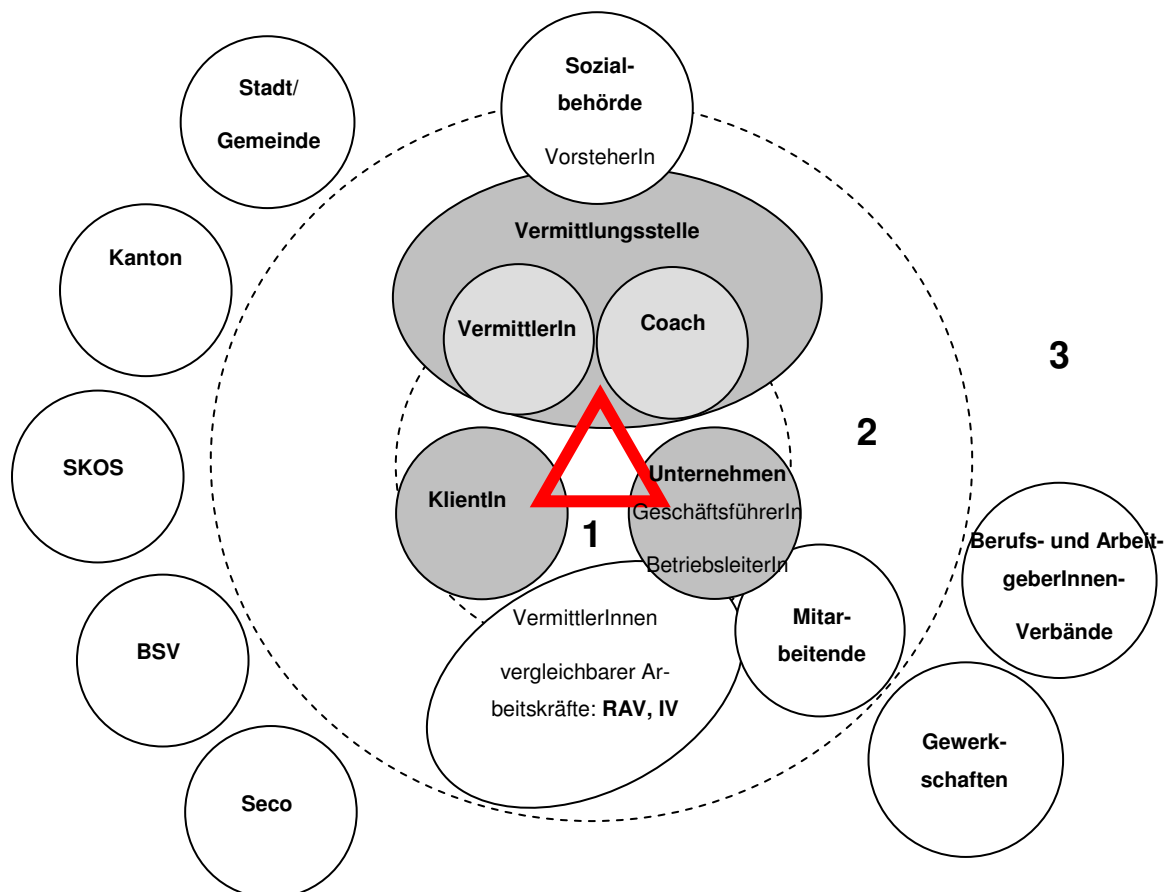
Stadt/
Gemeinde

Sozialbehörde
VorsteherIn

Kanton

Vermittlungsstelle

VermittlerIn

Coach

3

2

SKOS

KlientIn

Unternehmen
GeschäftsführerIn
BetriebsleiterIn

1

Berufs- und ArbeitgeberInnen-Verbände

VermittlerInnen vergleichbarer Arbeitskräfte: RAV, IV

Mitarbeitende

BSV

Gewerkschaften

Seco